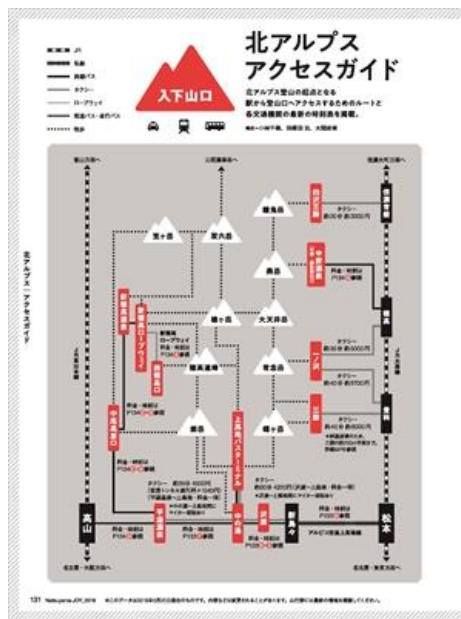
入下山口

北アルプス
アクセスガイド

北アルプス登山の起点となる駅から登山口へアクセスするためのルートと各交通機関の最新の時刻表を掲載。

JR
私鉄
路線バス
タクシー
ロープウェイ
周遊バス・直行バス
徒歩

北アルプス アクセスガイド

鷲羽岳
笠ヶ岳
双六岳
槍ヶ岳
大天井岳
穂高連峰
常念岳
焼岳
蝶ヶ岳
新穂高温泉
新穂高ロープウェイ
上高地バスターミナル
中の湯
沢渡
新島々
平湯温泉
高山
松本
一ノ沢
三股

タクシー
料金・時刻は P134
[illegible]

131
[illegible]